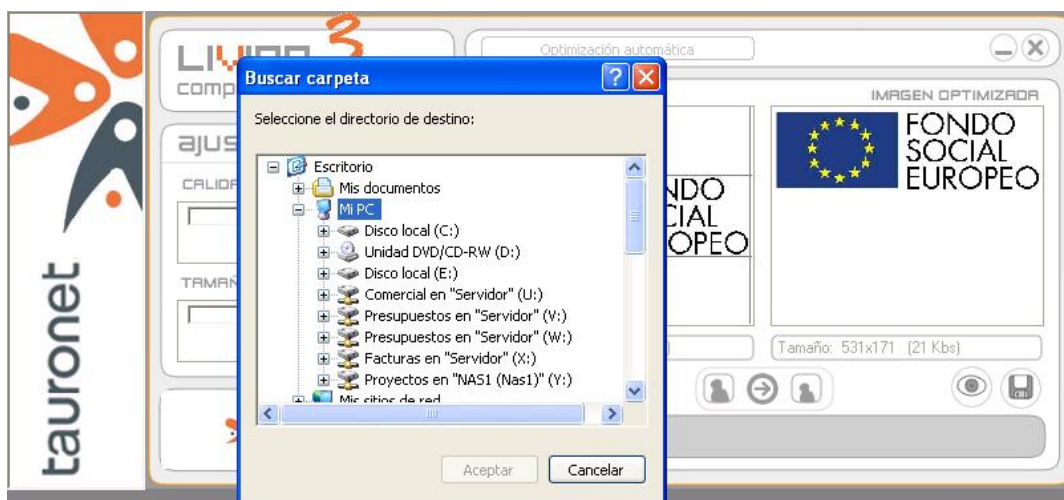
tauronet

LIV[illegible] 3
comp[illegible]

ajus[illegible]

CALID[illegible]

TAMAÑ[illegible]

Optimización automática

IMAGEN OPTIMIZADA

FONDO
SOCIAL
EUROPEO

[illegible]NDO
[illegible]CIAL
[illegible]OPEO

Tamaño: 531x171 (21 Kbs)

Buscar carpeta

Seleccione el directorio de destino:

Escritorio
Mis documentos
Mi PC
Disco local (C:)
Unidad DVD/CD-RW (D:)
Disco local (E:)
Comercial en "Servidor" (U:)
Presupuestos en "Servidor" (V:)
Presupuestos en "Servidor" (W:)
Facturas en "Servidor" (X:)
Proyectos en "NAS1 (Nas1)" (Y:)
Mis sitios de red

Aceptar
Cancelar